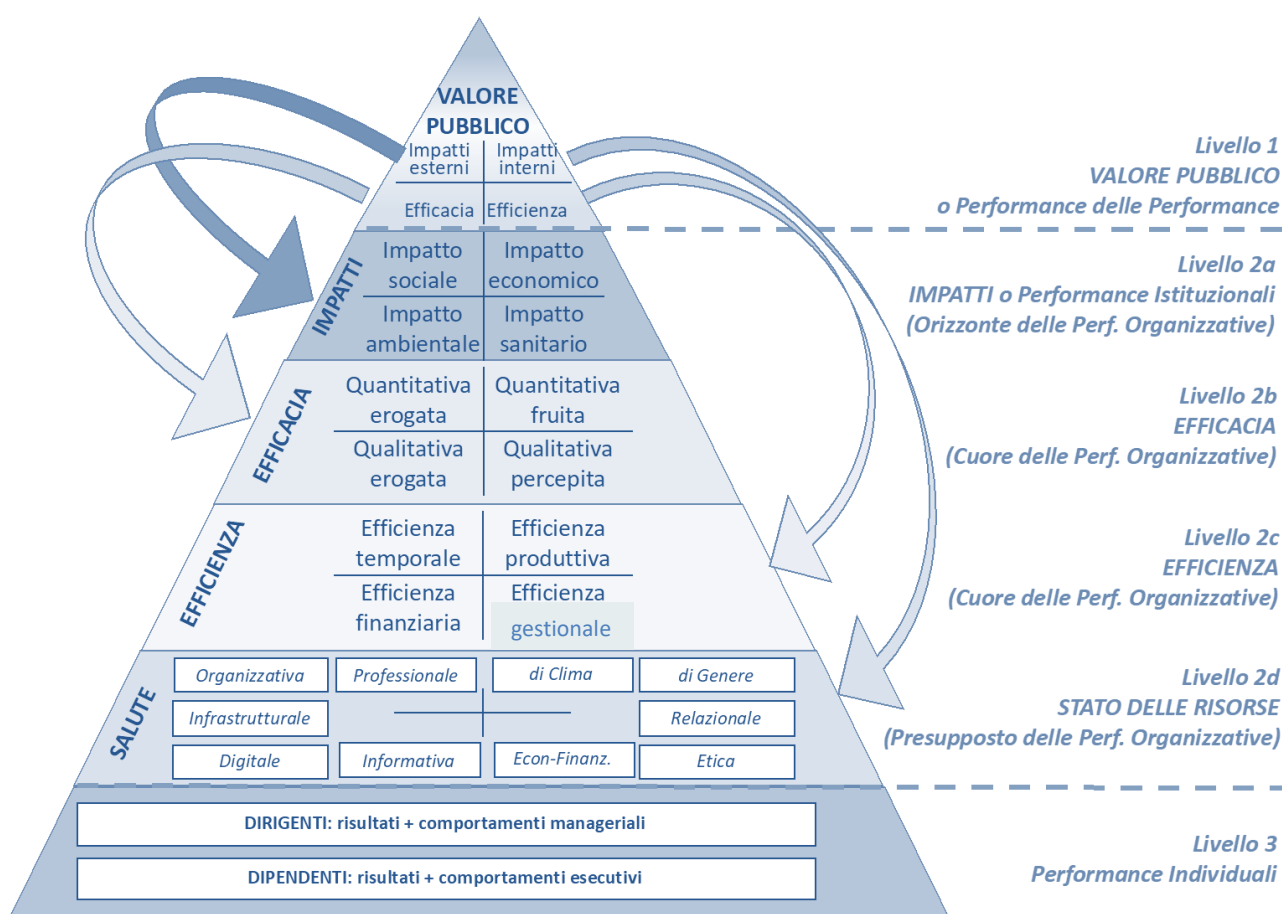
VALORE PUBBLICO

Impatti esterni | Impatti interni

Efficacia | Efficienza

IMPATTI

Impatto sociale | Impatto economico

Impatto ambientale | Impatto sanitario

EFFICACIA

Quantitativa erogata | Quantitativa fruita

Qualitativa erogata | Qualitativa percepita

EFFICIENZA

Efficienza temporale | Efficienza produttiva

Efficienza finanziaria | Efficienza gestionale

SALUTE

Organizzativa | Professionale | di Clima | di Genere

Infrastrutturale | Relazionale

Digitale | Informativa | Econ-Finanz. | Etica

DIRIGENTI: risultati + comportamenti manageriali

DIPENDENTI: risultati + comportamenti esecutivi

Livello 1
VALORE PUBBLICO
o Performance delle Performance

Livello 2a
IMPATTI o Performance Istituzionali
(Orizzonte delle Perf. Organizzative)

Livello 2b
EFFICACIA
(Cuore delle Perf. Organizzative)

Livello 2c
EFFICIENZA
(Cuore delle Perf. Organizzative)

Livello 2d
STATO DELLE RISORSE
(Presupposto delle Perf. Organizzative)

Livello 3
Performance Individuali